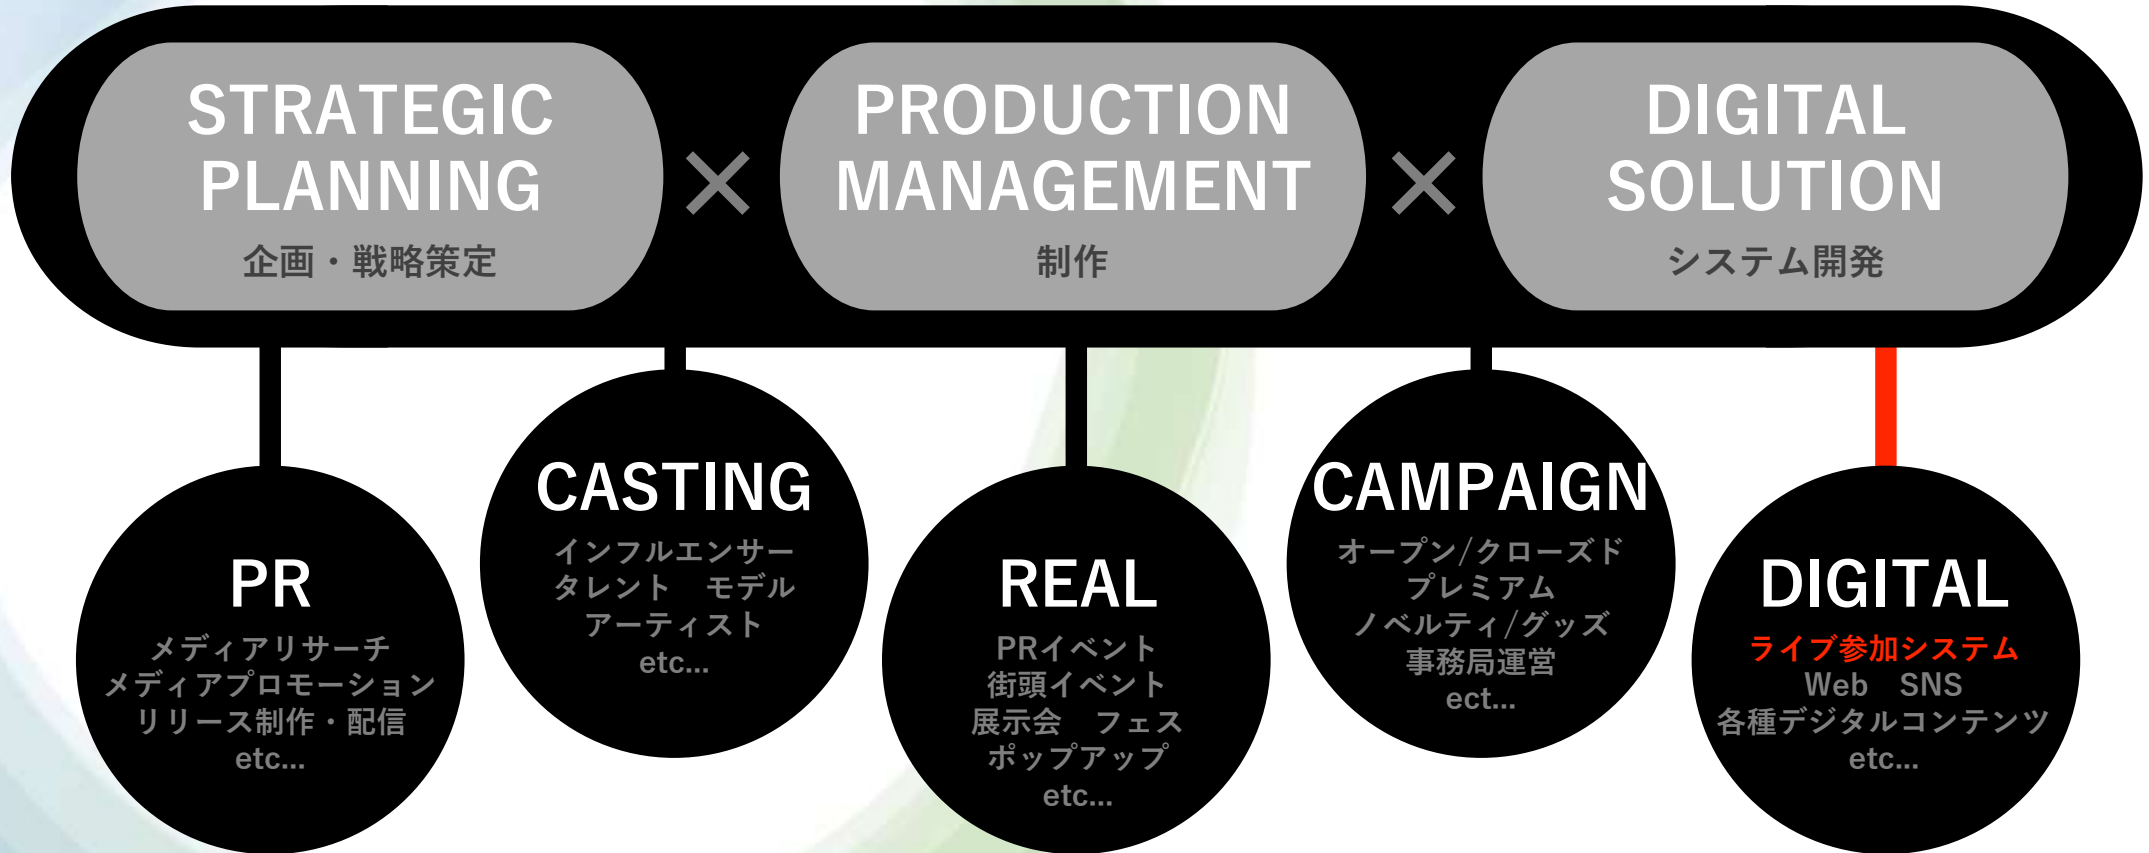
STRATEGIC PLANNING
企画・戦略策定

×

PRODUCTION MANAGEMENT
制作

×

DIGITAL SOLUTION
システム開発

PR
メディアリサーチ
メディアプロモーション
リリース制作・配信
etc...

CASTING
インフルエンサー
タレント　モデル
アーティスト
etc...

REAL
PRイベント
街頭イベント
展示会　フェス
ポップアップ
etc...

CAMPAIGN
オープン/クローズド
プレミアム
ノベルティ/グッズ
事務局運営
ect...

DIGITAL
ライブ参加システム
Web　SNS
各種デジタルコンテンツ
etc...